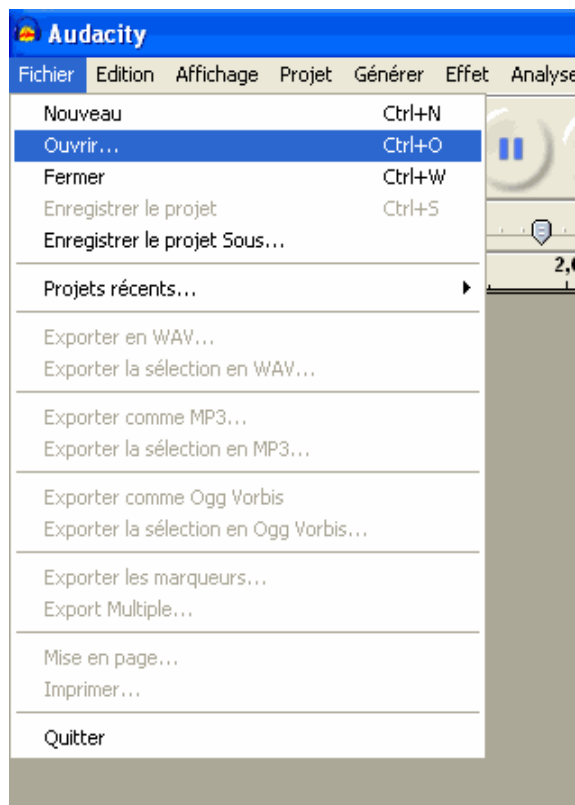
Audacity

Fichier Edition Affichage Projet Générer Effet Analyse

Nouveau Ctrl+N
Ouvrir... Ctrl+O
Fermer Ctrl+W
Enregistrer le projet Ctrl+S
Enregistrer le projet Sous...

Projets récents...

Exporter en WAV...
Exporter la sélection en WAV...

Exporter comme MP3...
Exporter la sélection en MP3...

Exporter comme Ogg Vorbis
Exporter la sélection en Ogg Vorbis...

Exporter les marqueurs...
Export Multiple...

Mise en page...
Imprimer...

Quitter

2,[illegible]